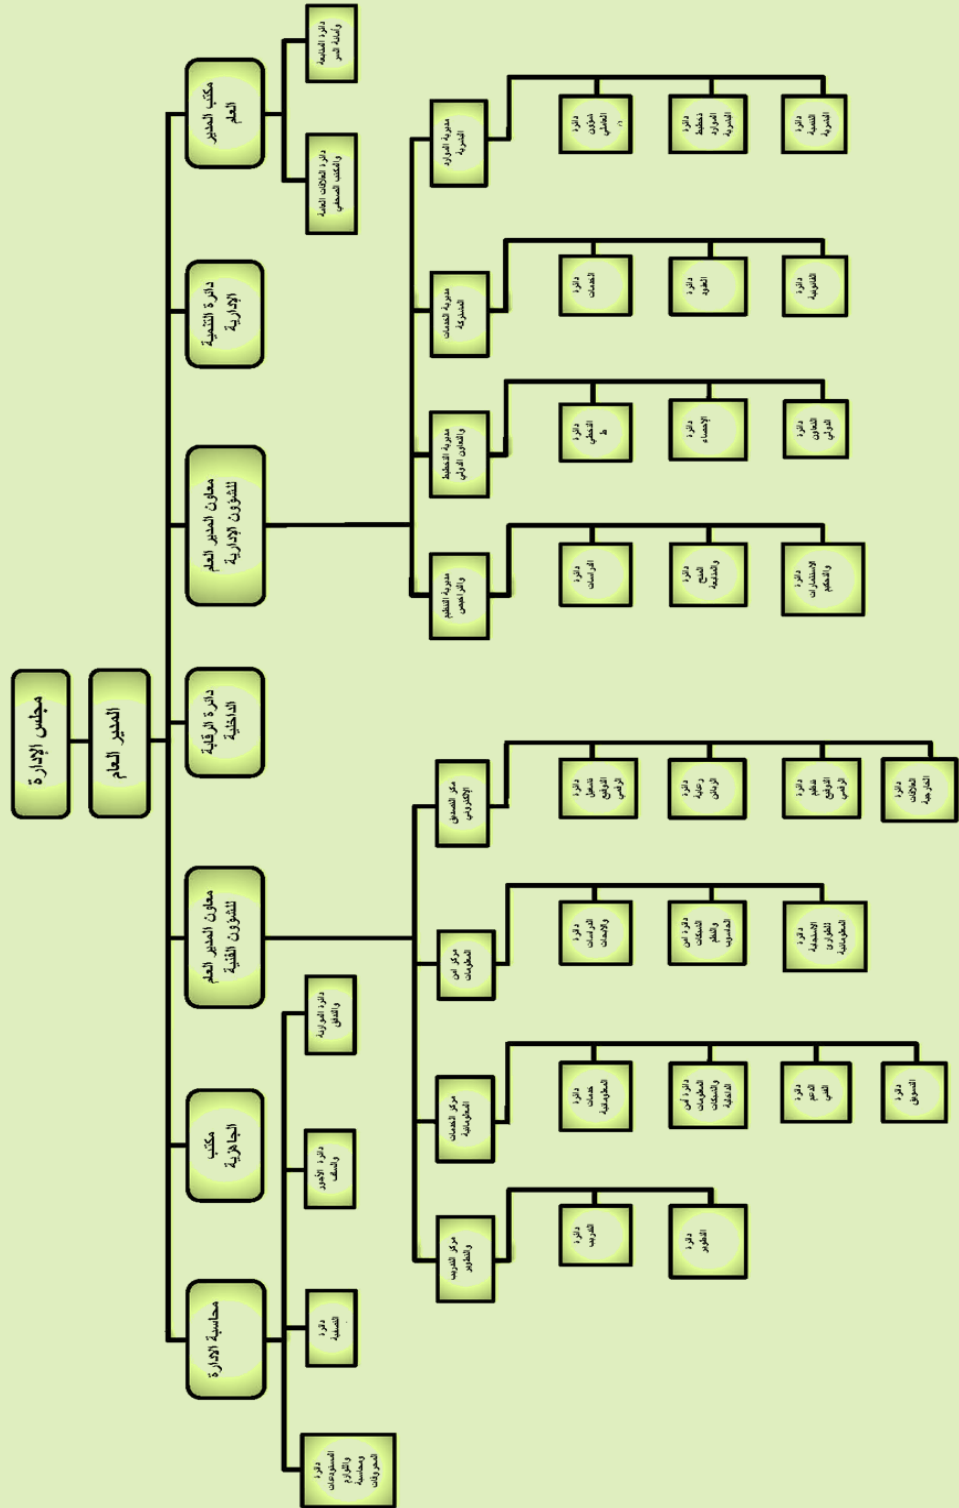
مجلس الإدارة

المدير العام

مكتب المدير العام

دائرة التنمية الإدارية

معاون المدير العام للشؤون الإدارية

دائرة الرقابة الداخلية

معاون المدير العام للشؤون الفنية

مكتب الجاهزية

محاسبة الإدارة

دائرة المتابعة وأمانة السر

دائرة العلاقات العامة والمكتب الصحفي

مديرية الموارد البشرية

دائرة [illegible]

دائرة تخطيط الموارد البشرية

دائرة التنمية البشرية

مديرية الخدمات المشتركة

دائرة الخدمات

دائرة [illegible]

دائرة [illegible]

مديرية التخطيط والتعاون الدولي

دائرة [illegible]

دائرة الإحصاء

دائرة التعاون الدولي

مديرية التنظيم والتراخيص

دائرة التراخيص

دائرة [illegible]

دائرة الاستشارات والتنظيم

مركز التصديق الإلكتروني

دائرة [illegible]

دائرة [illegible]

دائرة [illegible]

دائرة العلاقات الخارجية

مركز أمن المعلومات

دائرة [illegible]

دائرة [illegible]

دائرة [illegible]

مركز الخدمات المعلوماتية

دائرة خدمات المعلوماتية

دائرة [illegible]

دائرة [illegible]

دائرة التسويق

مركز التدريب والتطوير

دائرة التدريب

دائرة التطوير

دائرة الموازنة والتدقيق

دائرة الأجور والسلف

دائرة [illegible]

دائرة المستودعات واللوازم ومحاسبة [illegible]